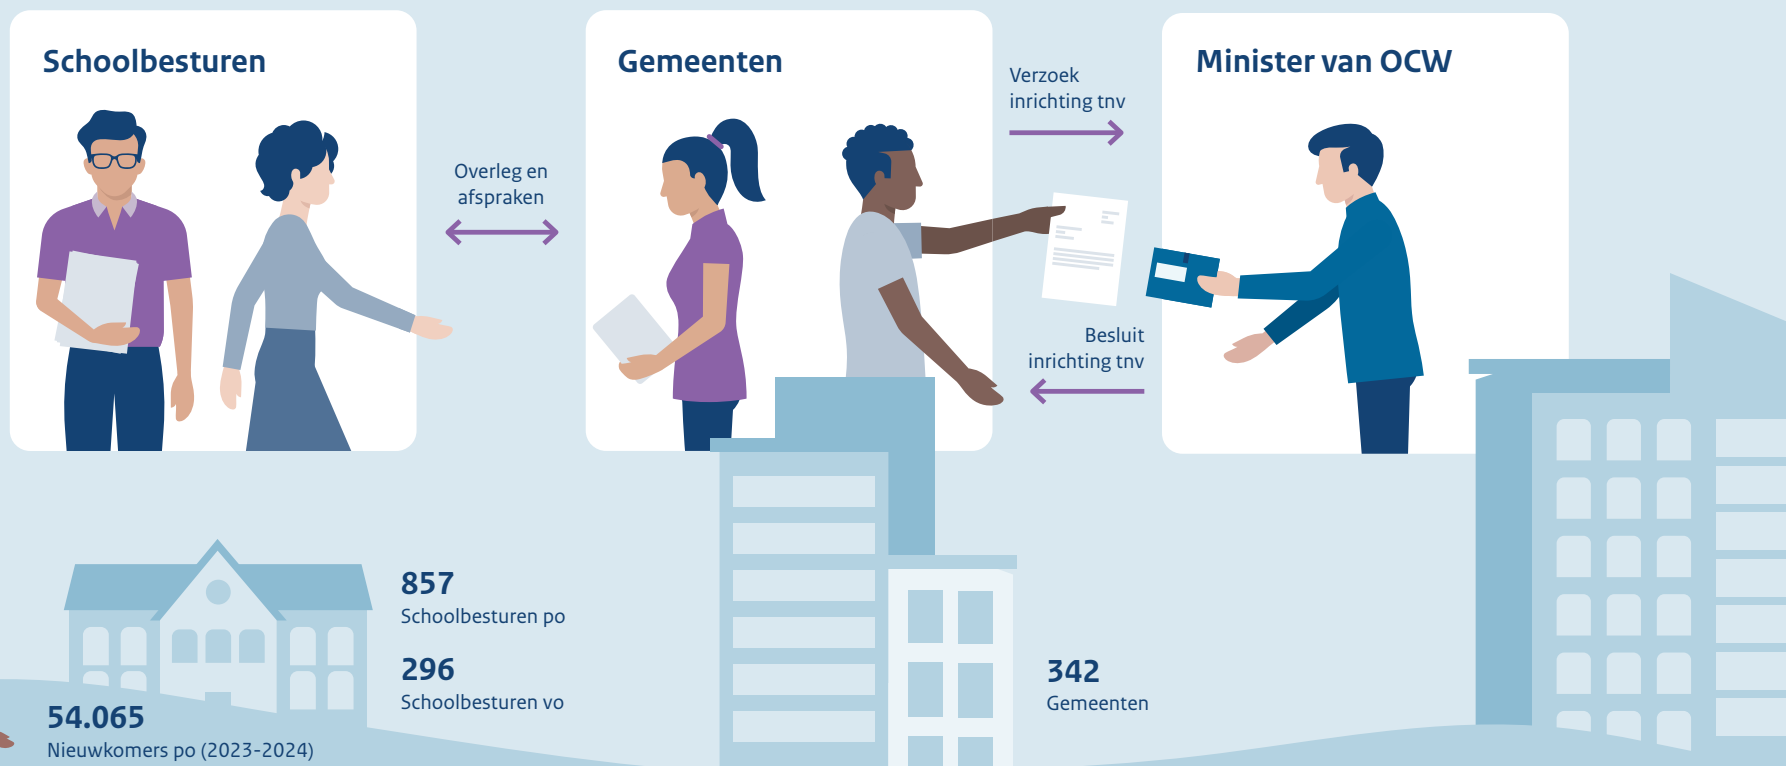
Schoolbesturen

Overleg en afspraken

Gemeenten

Verzoek inrichting tnv

Minister van OCW

Besluit inrichting tnv

857
Schoolbesturen po

296
Schoolbesturen vo

54.065
Nieuwkomers po (2023-2024)

342
Gemeenten